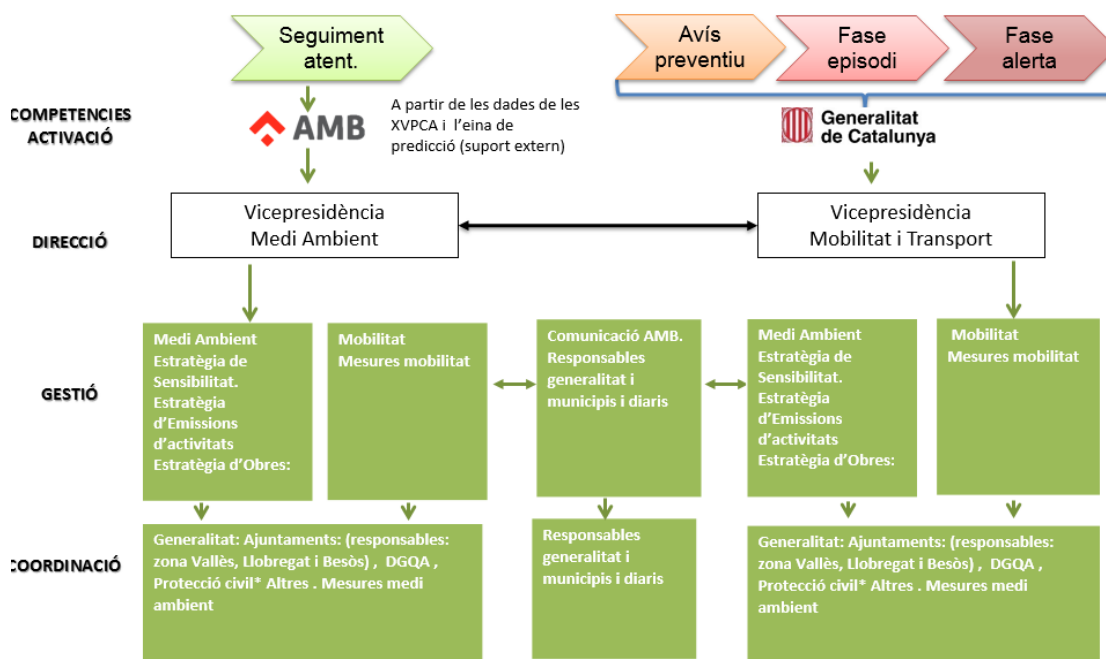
Seguiment atent.

Avís preventiu

Fase episodi

Fase alerta

COMPETENCIES ACTIVACIÓ

AMB

A partir de les dades de les XVPCA i l'eina de predicció (suport extern)

Generalitat de Catalunya

DIRECCIÓ

Vicepresidència Medi Ambient

Vicepresidència Mobilitat i Transport

GESTIÓ

Medi Ambient
Estratègia de Sensibilitat.
Estratègia d'Emissions d'activitats
Estratègia d'Obres:

Mobilitat
Mesures mobilitat

Comunicació AMB.
Responsables generalitat i municipis i diaris

Medi Ambient
Estratègia de Sensibilitat.
Estratègia d'Emissions d'activitats
Estratègia d'Obres:

Mobilitat
Mesures mobilitat

COORDINACIÓ

Generalitat: Ajuntaments: (responsables: zona Vallès, Llobregat i Besòs) , DGQA , Protecció civil* Altres . Mesures medi ambient

Responsables generalitat i municipis i diaris

Generalitat: Ajuntaments: (responsables: zona Vallès, Llobregat i Besòs) , DGQA , Protecció civil* Altres . Mesures medi ambient